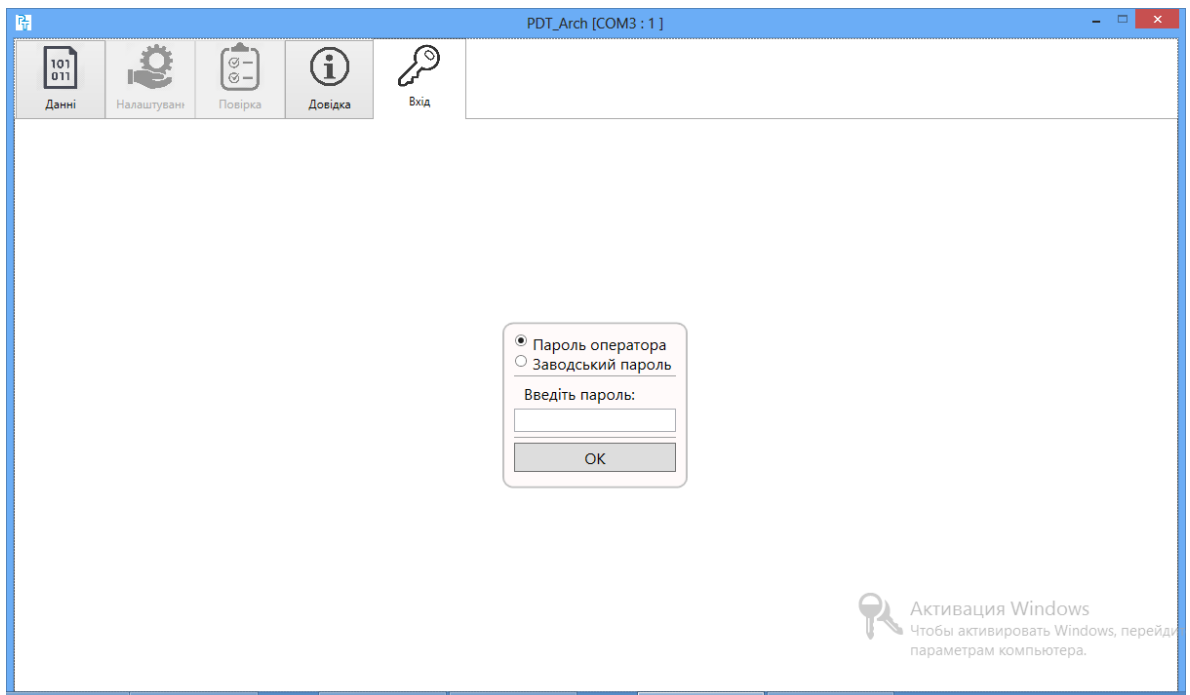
PDT_Arch [COM3 : 1 ]

101
011
Данні

Налаштуванн

Повірка

Довідка

Вхід

Пароль оператора
Заводський пароль

Введіть пароль:

OK

Активация Windows
Чтобы активировать Windows, перейди
параметрам компьютера.